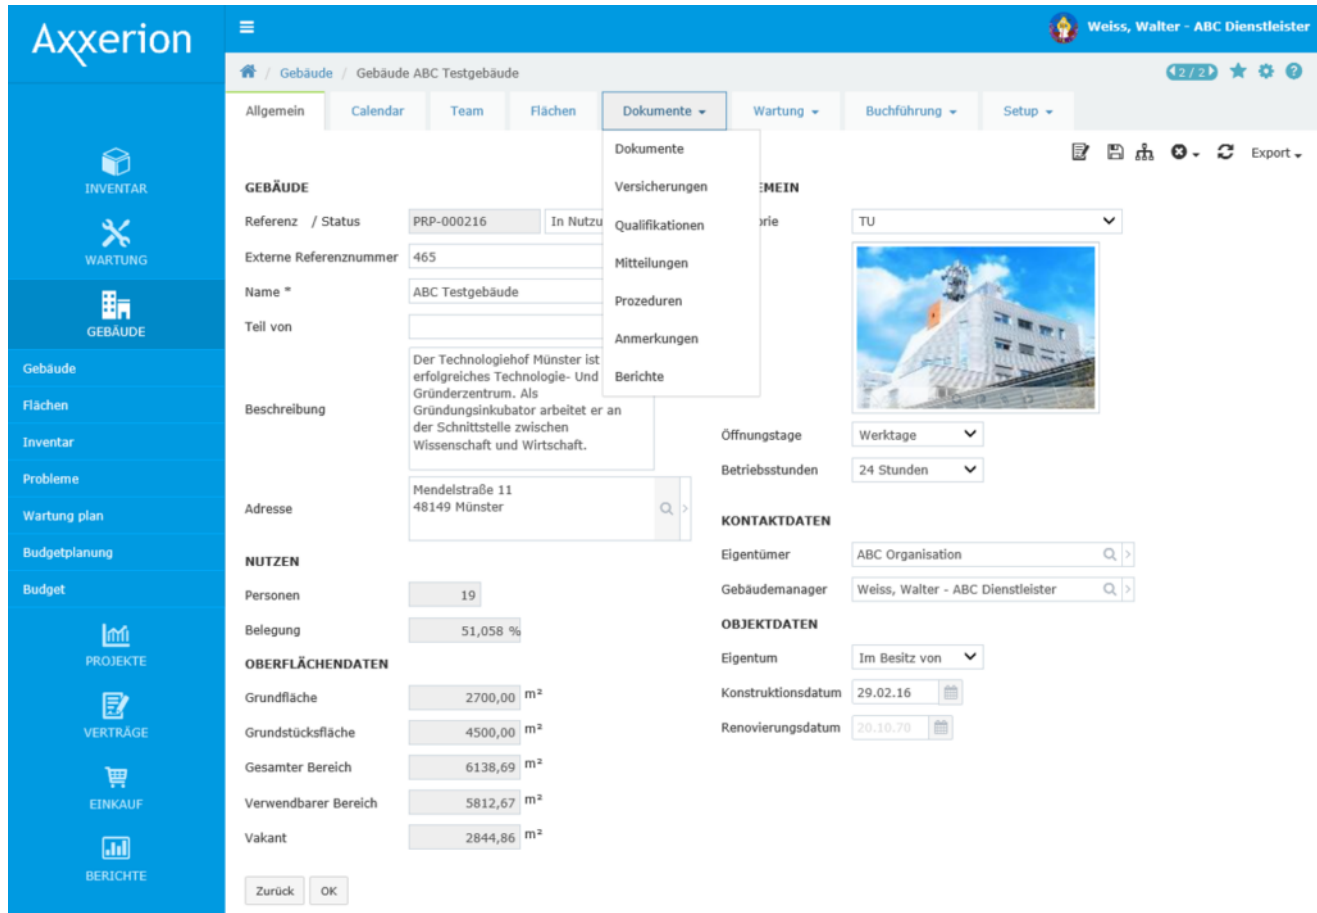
Axxerion

Weiss, Walter - ABC Dienstleister

Gebäude / Gebäude ABC Testgebäude

2 / 2

Allgemein | Calendar | Team | Flächen | Dokumente | Wartung | Buchführung | Setup

Export

INVENTAR
WARTUNG
GEBÄUDE
Gebäude
Flächen
Inventar
Probleme
Wartung plan
Budgetplanung
Budget
PROJEKTE
VERTRÄGE
EINKAUF
BERICHTE

Dokumente
Versicherungen
Qualifikationen
Mitteilungen
Prozeduren
Anmerkungen
Berichte

GEBÄUDE

Referenz / Status PRP-000216 In Nutzu

Externe Referenznummer 465

Name * ABC Testgebäude

Teil von

Beschreibung Der Technologiehof Münster ist erfolgreiches Technologie- Und Gründerzentrum. Als Gründungsinkubator arbeitet er an der Schnittstelle zwischen Wissenschaft und Wirtschaft.

Adresse Mendelstraße 11 48149 Münster

NUTZEN

Personen 19

Belegung 51,058 %

OBERFLÄCHENDATEN

Grundfläche 2700,00 m²

Grundstücksfläche 4500,00 m²

Gesamter Bereich 6138,69 m²

Verwendbarer Bereich 5812,67 m²

Vakant 2844,86 m²

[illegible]MEIN

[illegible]rie TU

Öffnungstage Werktage

Betriebsstunden 24 Stunden

KONTAKTDATEN

Eigentümer ABC Organisation

Gebäudemanager Weiss, Walter - ABC Dienstleister

OBJEKTDATEN

Eigentum Im Besitz von

Konstruktionsdatum 29.02.16

Renovierungsdatum 20.10.70

Zurück OK